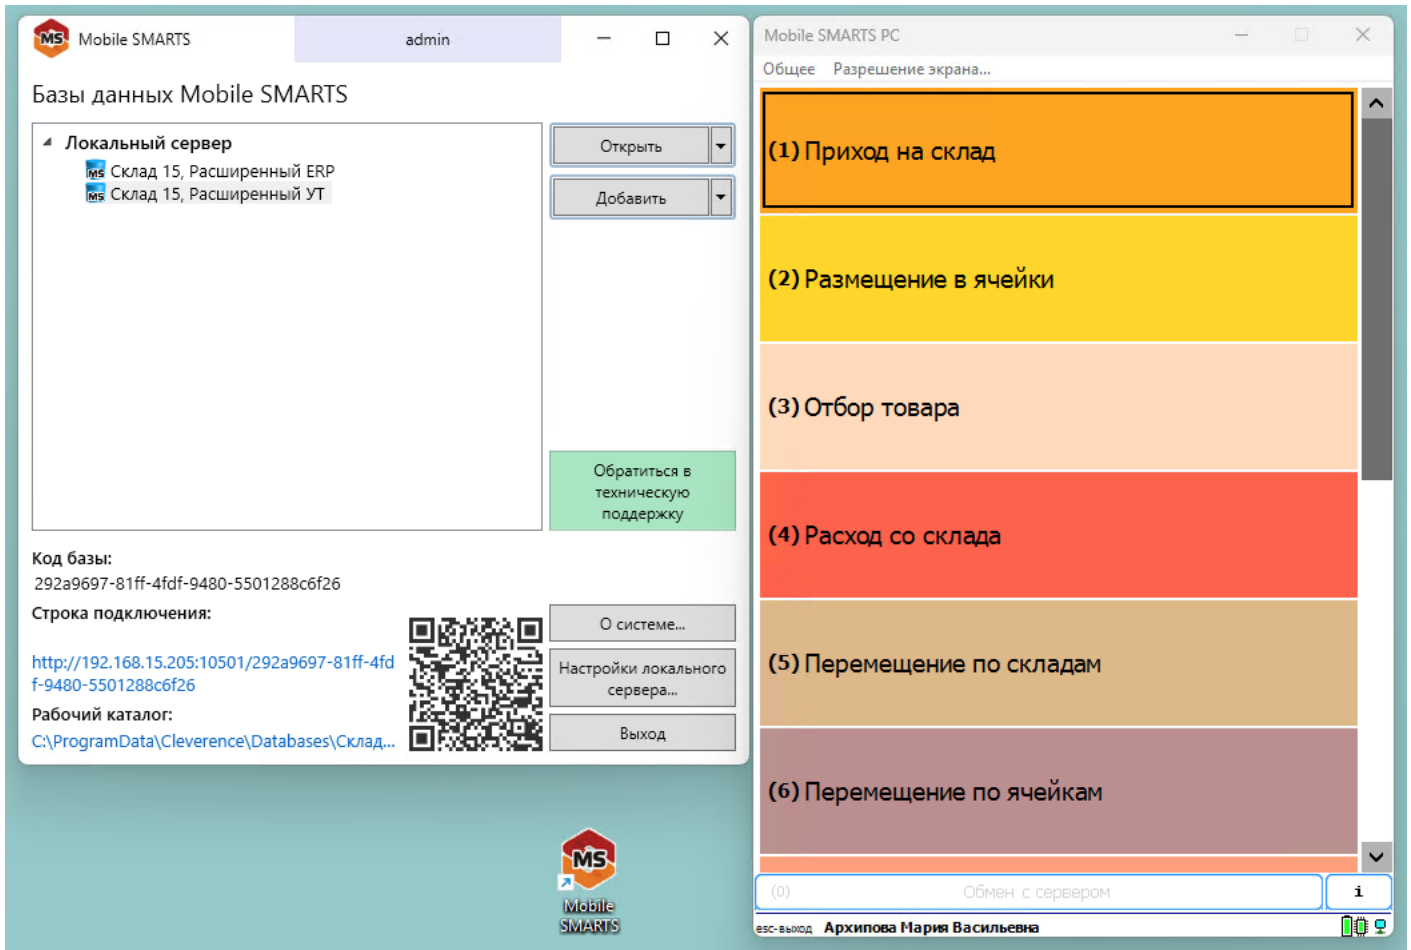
Mobile SMARTS

admin

Базы данных Mobile SMARTS

Локальный сервер

Склад 15, Расширенный ERP

Склад 15, Расширенный УТ

Открыть

Добавить

Обратиться в техническую поддержку

Код базы:

292a9697-81ff-4fdf-9480-5501288c6f26

Строка подключения:

http://192.168.15.205:10501/292a9697-81ff-4fdf-9480-5501288c6f26

Рабочий каталог:

C:\ProgramData\Cleverence\Databases\Склад...

О системе...

Настройки локального сервера...

Выход

Mobile SMARTS

Mobile SMARTS PC

Общее

Разрешение экрана...

(1) Приход на склад

(2) Размещение в ячейки

(3) Отбор товара

(4) Расход со склада

(5) Перемещение по складам

(6) Перемещение по ячейкам

(0)

Обмен с сервером

i

esc-выход

Архипова Мария Васильевна